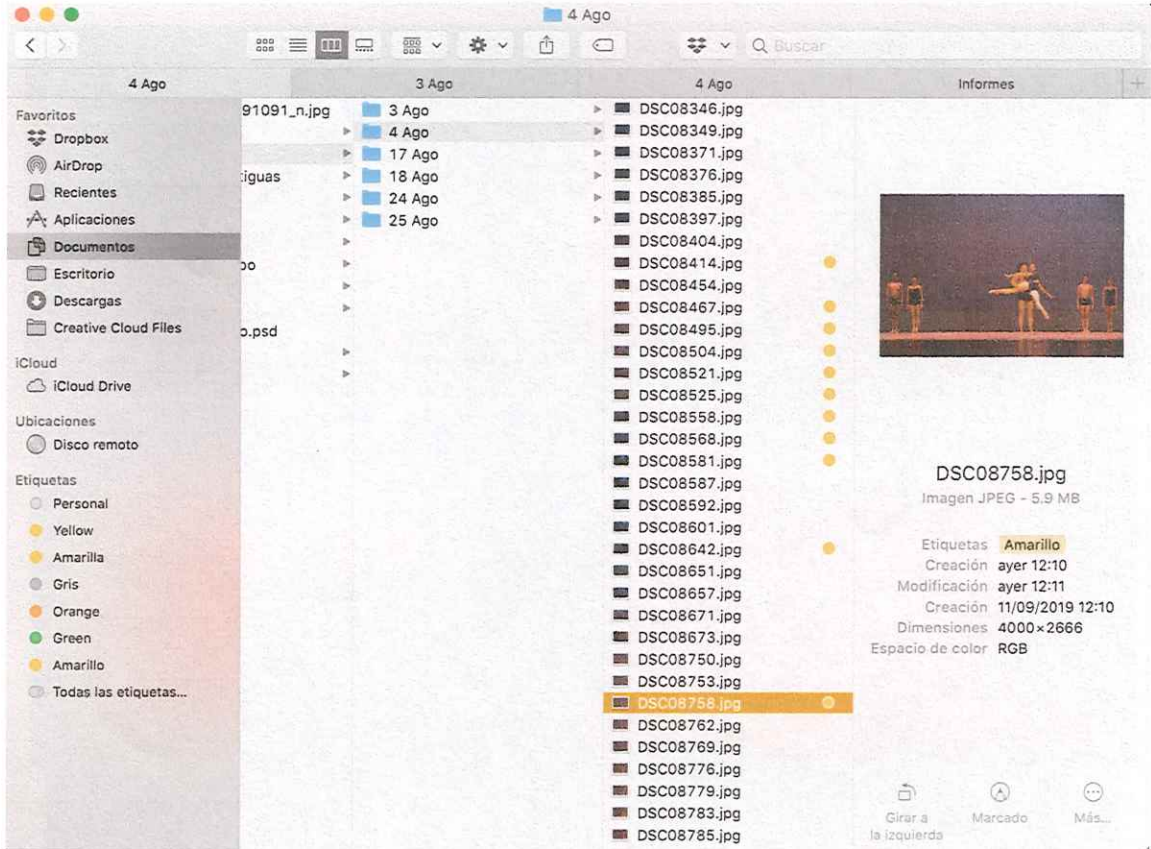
4 Ago

Buscar

4 Ago | 3 Ago | 4 Ago | Informes

Favoritos
Dropbox
AirDrop
Recientes
Aplicaciones
Documentos
Escritorio
Descargas
Creative Cloud Files

iCloud
iCloud Drive

Ubicaciones
Disco remoto

Etiquetas
Personal
Yellow
Amarilla
Gris
Orange
Green
Amarillo
Todas las etiquetas...

91091_n.jpg
iguas
oo
o.psd

3 Ago
4 Ago
17 Ago
18 Ago
24 Ago
25 Ago

DSC08346.jpg
DSC08349.jpg
DSC08371.jpg
DSC08376.jpg
DSC08385.jpg
DSC08397.jpg
DSC08404.jpg
DSC08414.jpg
DSC08454.jpg
DSC08467.jpg
DSC08495.jpg
DSC08504.jpg
DSC08521.jpg
DSC08525.jpg
DSC08558.jpg
DSC08568.jpg
DSC08581.jpg
DSC08587.jpg
DSC08592.jpg
DSC08601.jpg
DSC08642.jpg
DSC08651.jpg
DSC08657.jpg
DSC08671.jpg
DSC08673.jpg
DSC08750.jpg
DSC08753.jpg
DSC08758.jpg
DSC08762.jpg
DSC08769.jpg
DSC08776.jpg
DSC08779.jpg
DSC08783.jpg
DSC08785.jpg

DSC08758.jpg
Imagen JPEG - 5.9 MB

Etiquetas Amarillo
Creación ayer 12:10
Modificación ayer 12:11
Creación 11/09/2019 12:10
Dimensiones 4000×2666
Espacio de color RGB

Girar a la izquierda
Marcado
Más...